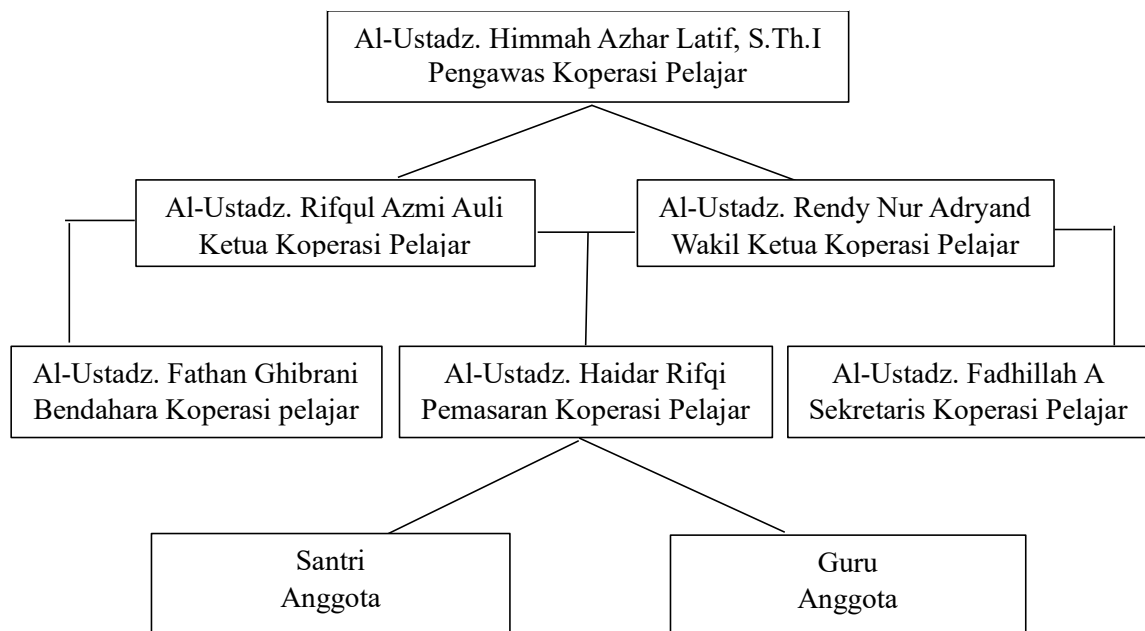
Al-Ustadz. Himmah Azhar Latif, S.Th.I
Pengawas Koperasi Pelajar

Al-Ustadz. Rifqul Azmi Auli
Ketua Koperasi Pelajar

Al-Ustadz. Rendy Nur Adryand
Wakil Ketua Koperasi Pelajar

Al-Ustadz. Fathan Ghibrani
Bendahara Koperasi pelajar

Al-Ustadz. Haidar Rifqi
Pemasaran Koperasi Pelajar

Al-Ustadz. Fadhillah A
Sekretaris Koperasi Pelajar

Santri
Anggota

Guru
Anggota